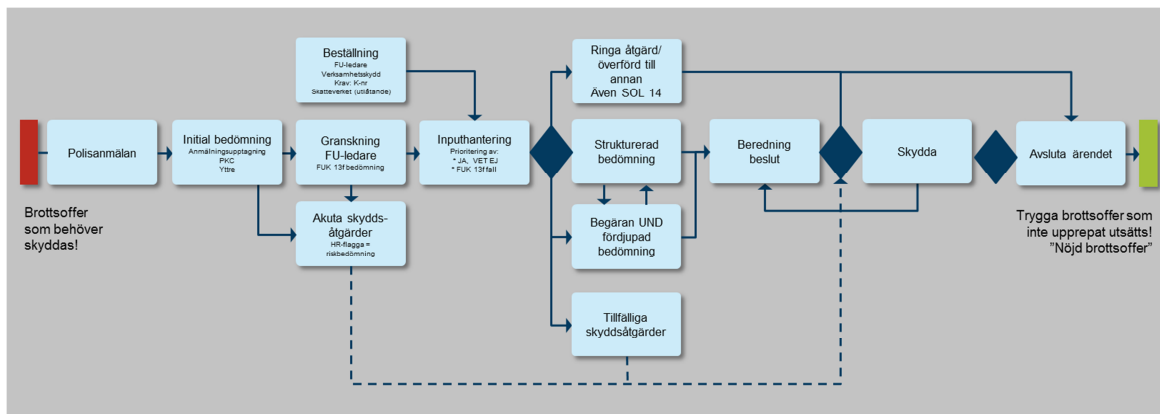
Beställning
FU-ledare
Verksamhetsskydd
Krav: K-nr
Skatteverket (utlstande)

Ringa åtgärd/ överförd till annan
Även SOL 14

Polisanmälan

Initial bedömning
Anmälningsupptagning
PKC
Yttre

Granskning FU-ledare
FUK 13f bedömning

Inputhantering
Prioritering av:
* JA, VET EJ
* FUK 13f fall

Strukturerad bedömning

Beredning beslut

Skydda

Avsluta ärendet

Brottsoffer som behöver skyddas!

Akuta skydds-åtgärder
HR-flagga = riskbedömning

Begäran UND fördjupad bedömning

Trygga brottsoffer som inte upprepat utsätts!
"Nöjd brottsoffer"

Tillfälliga skyddsåtgärder